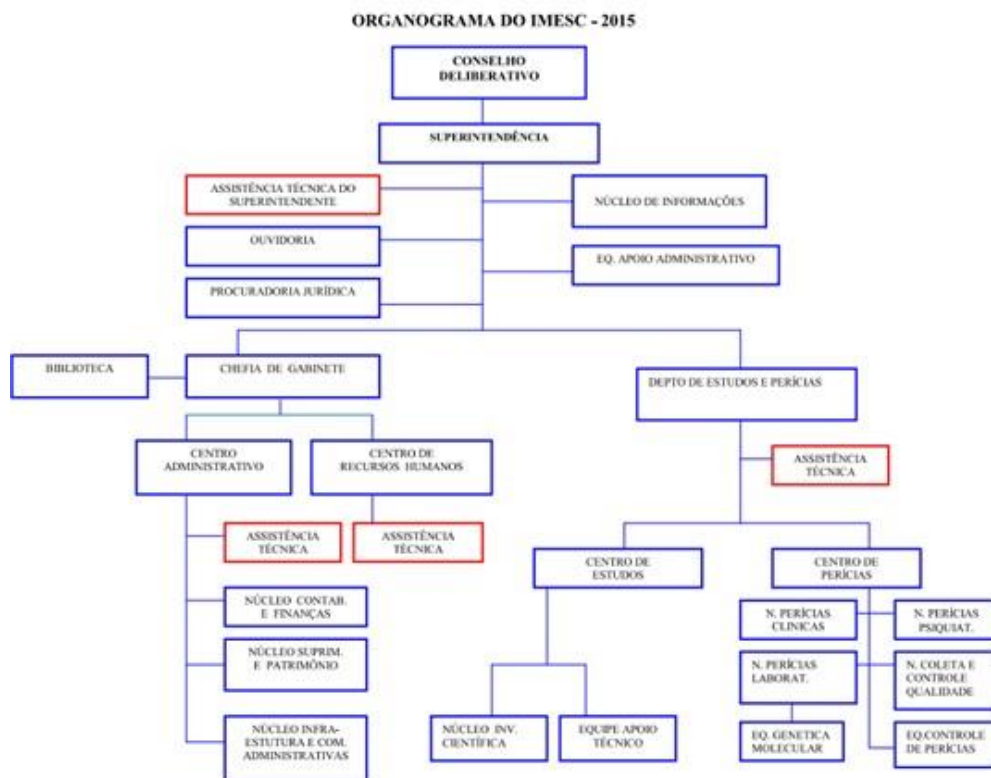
ORGANOGRAMA DO IMESC - 2015

CONSELHO DELIBERATIVO

SUPERINTENDÊNCIA

ASSISTÊNCIA TÉCNICA DO SUPERINTENDENTE

NÚCLEO DE INFORMAÇÕES

OUVIDORIA

EQ. APOIO ADMINISTRATIVO

PROCURADORIA JURÍDICA

BIBLIOTECA

CHEFIA DE GABINETE

DEPTO DE ESTUDOS E PERÍCIAS

CENTRO ADMINISTRATIVO

CENTRO DE RECURSOS HUMANOS

ASSISTÊNCIA TÉCNICA

ASSISTÊNCIA TÉCNICA

ASSISTÊNCIA TÉCNICA

CENTRO DE ESTUDOS

CENTRO DE PERÍCIAS

NÚCLEO CONTAB. E FINANÇAS

NÚCLEO SUPRIM. E PATRIMÔNIO

NÚCLEO INFRA-ESTUTURA E COM. ADMINISTRATIVAS

NÚCLEO INV. CIENTÍFICA

EQUIPE APOIO TÉCNICO

N. PERÍCIAS CLINICAS

N. PERÍCIAS PSIQUIAT.

N. PERÍCIAS LABORAT.

N. COLETA E CONTROLE QUALIDADE

EQ. GENETICA MOLECULAR

EQ.CONTROLE DE PERÍCIAS